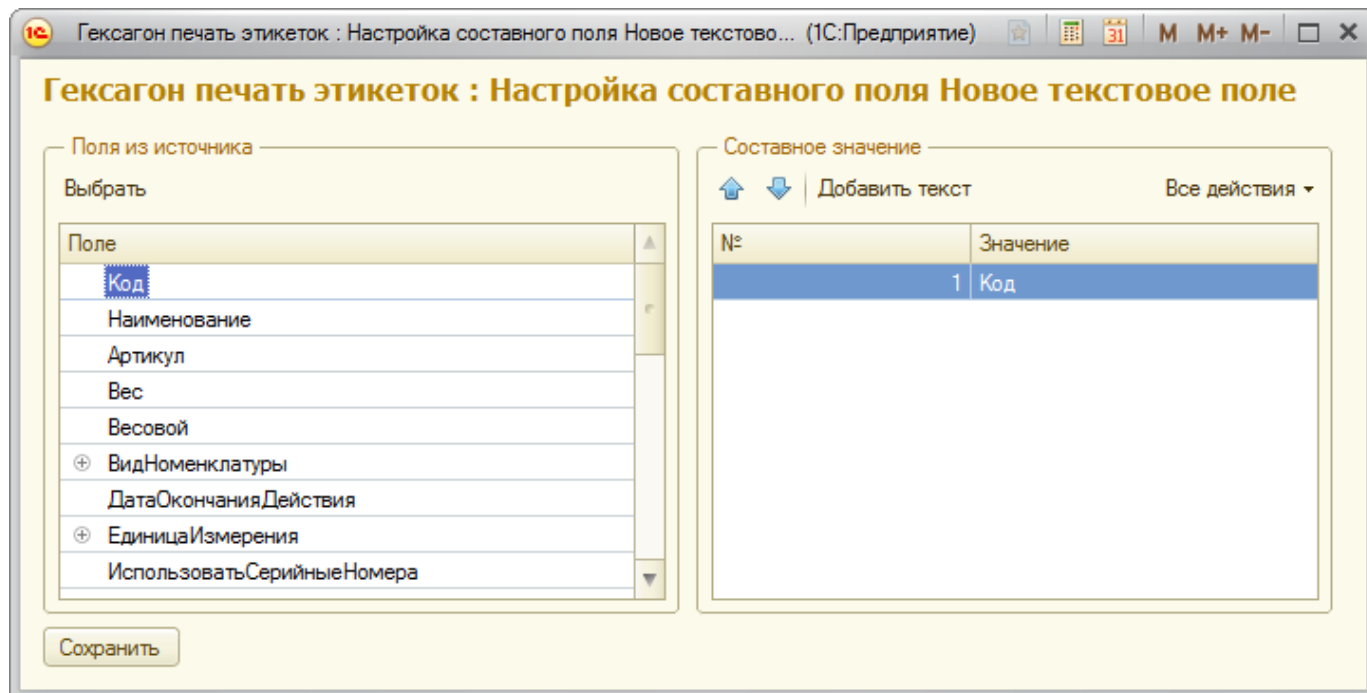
1С Гексагон печать этикеток : Настройка составного поля Новое текстово... (1С:Предприятие) 31 M M+ M-

Гексагон печать этикеток : Настройка составного поля Новое текстовое поле

Поля из источника

Выбрать

| Поле |
|---|
| Код |
| Наименование |
| Артикул |
| Вес |
| Весовой |
| ⊕ ВидНоменклатуры |
| ДатаОкончанияДействия |
| ⊕ ЕдиницаИзмерения |
| ИспользоватьСерийныеНомера |

Составное значение

Добавить текст

Все действия ▾

| № | Значение |
|---|---|
| 1 | Код |

Сохранить